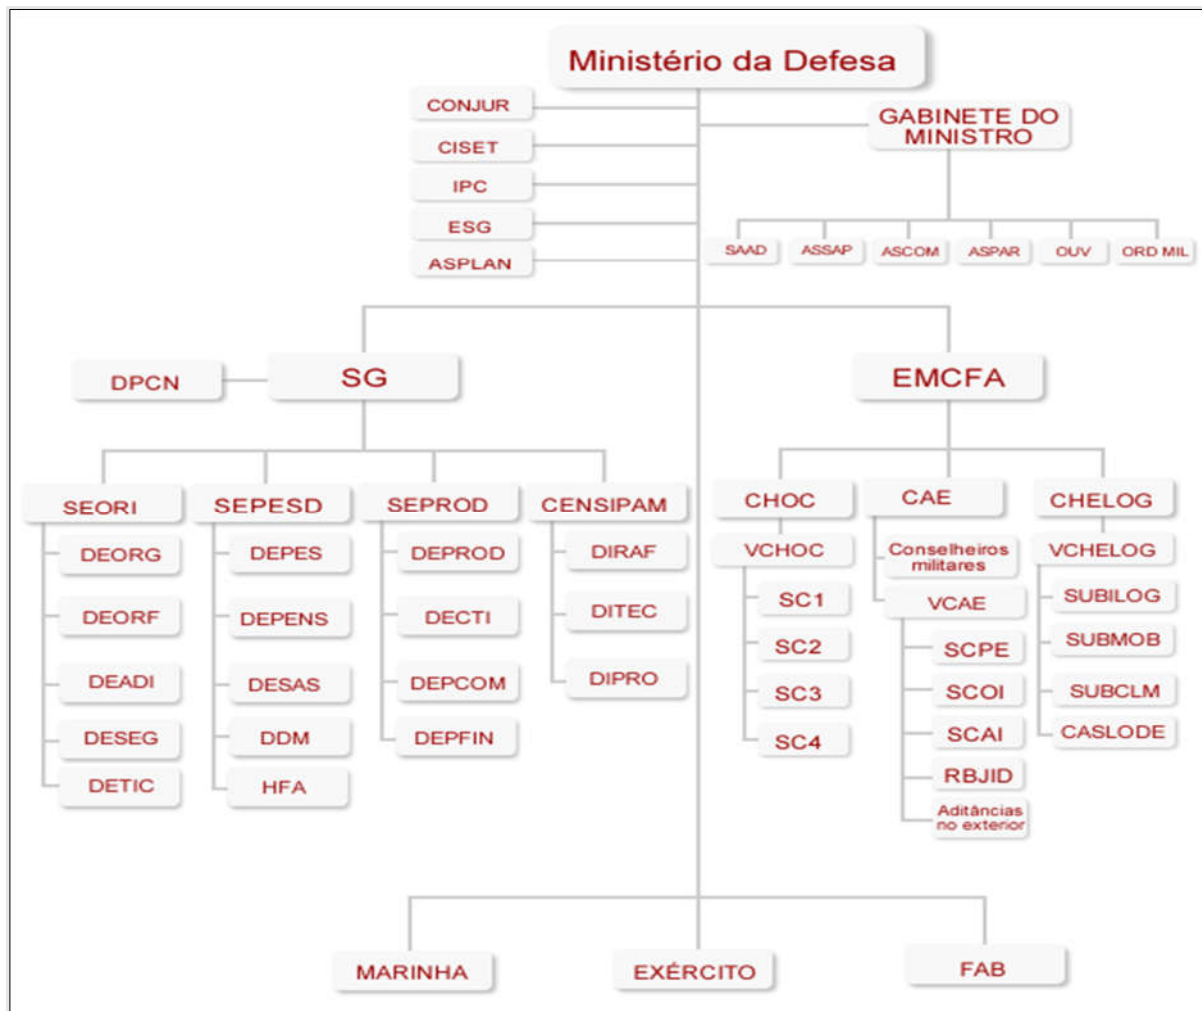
Ministério da Defesa

CONJUR
CISET
IPC
ESG
ASPLAN

GABINETE DO MINISTRO

SAAD
ASSAP
ASCOM
ASPAR
OUV
ORD MIL

DPCN
SG

EMCFA

SEORI
DEORG
DEORF
DEADI
DESEG
DETIC

SEPESD
DEPES
DEPENS
DESAS
DDM
HFA

SEPROD
DEPROD
DECTI
DEPCOM
DEPFIN

CENSIPAM
DIRAF
DITEC
DIPRO

CHOC
VCHOC
SC1
SC2
SC3
SC4

CAE
Conselheiros militares
VCAE
SCPE
SCOI
SCAI
RBJID
Aditâncias no exterior

CHELOG
VCHELOG
SUBILOG
SUBMOB
SUBCLM
CASLODE

MARINHA
EXÉRCITO
FAB